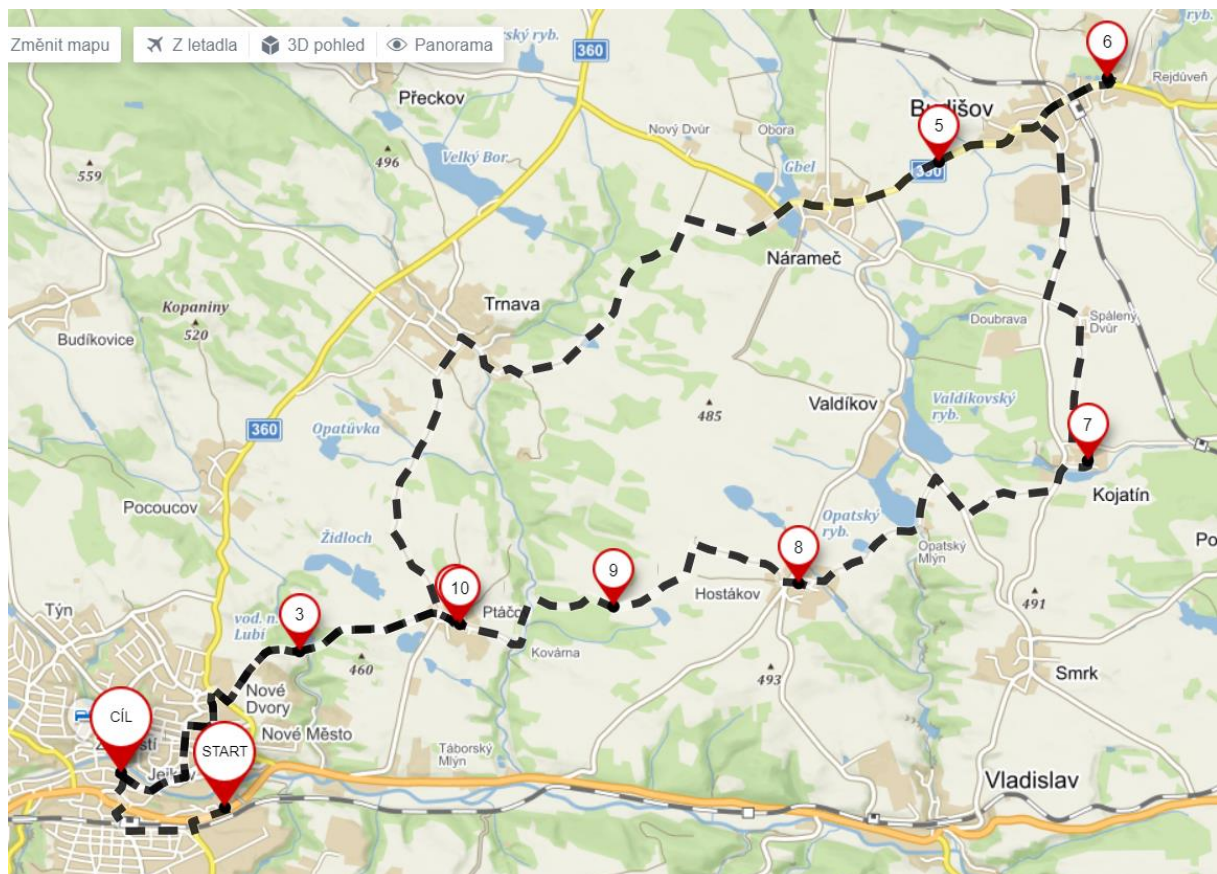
Změnit mapu
Z letadla
3D pohled
Panorama
ský ryb.
360
ryb.
6
Rejdůveň
Přeckov
Budišov
5
Nový Dvůr
Obora
559
496
Velký Bor
Gbel
360
Náramеč
Trnava
Kopaniny
520
Budíkovice
Doubrava
Spálený Dvůr
485
Valdíkov
Valdíkovský ryb.
360
Opatůvka
7
Kojatín
Pocoucov
Opatský ryb.
Židloch
8
10
9
Opatský Mlýn
Po
Týn
vod. n. Lubí
3
Ptáč
Hostákov
491
460
Kovárna
Nové Dvory
493
Smrk
CÍL
Nové Město
START
Táborský Mlýn
Vladislav